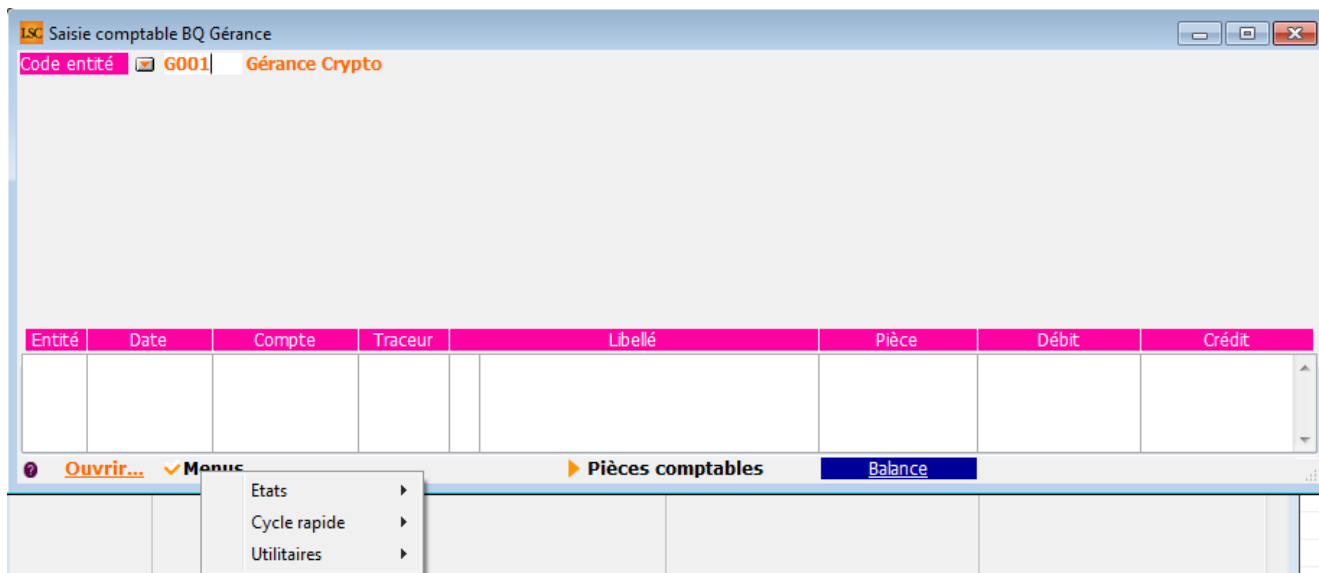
LSC Saisie comptable BQ Gérance

Code entité G001 Gérance Crypto

| Entité | Date | Compte | Traceur | Libellé | Pièce | Débit | Crédit |
|---|---|---|---|---|---|---|---|
| | | | | | | | |

Ouvrir... Menus Pièces comptables Balance

Etats
Cycle rapide
Utilitaires